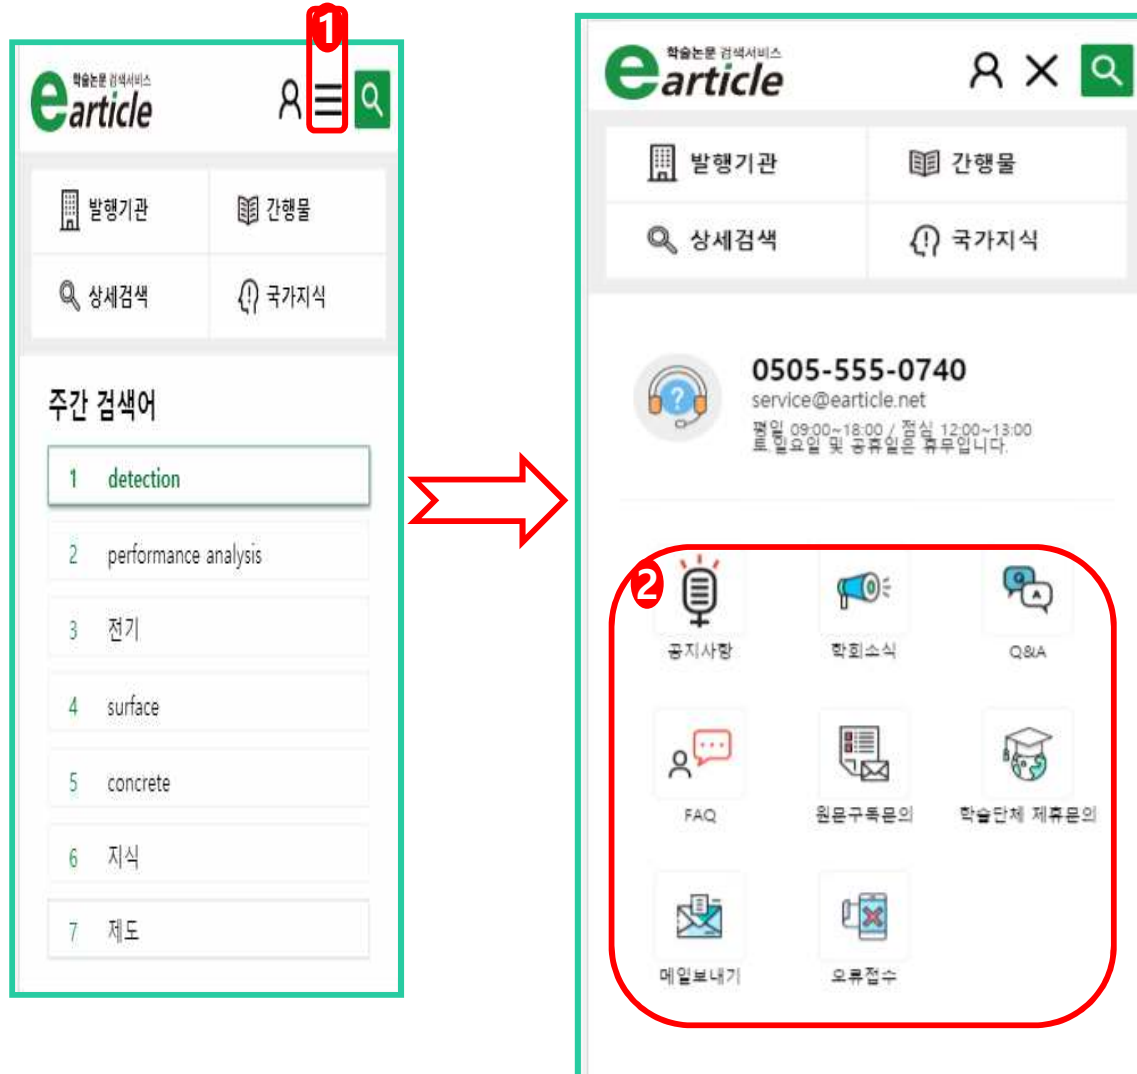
1

학술논문 검색서비스
earticle

발행기관
간행물
상세검색
국가지식

주간 검색어

1 detection
2 performance analysis
3 전기
4 surface
5 concrete
6 지식
7 제도

학술논문 검색서비스
earticle

발행기관
간행물
상세검색
국가지식

0505-555-0740
service@earticle.net
평일 09:00~18:00 / 점심 12:00~13:00
토,일요일 및 공휴일은 휴무입니다.

2

공지사항
학회소식
Q&A
FAQ
원문구독문의
학술단체 제휴문의
메일보내기
오류접수